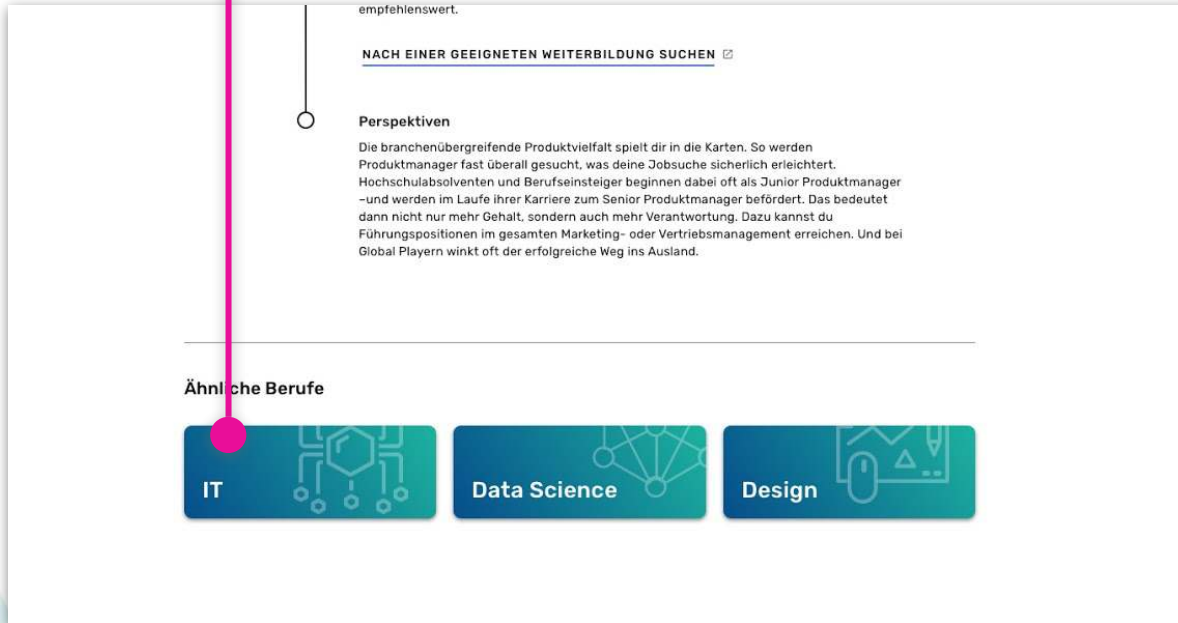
empfehlenswert.

NACH EINER GEEIGNETEN WEITERBILDUNG SUCHEN

Perspektiven

Die branchenübergreifende Produktvielfalt spielt dir in die Karten. So werden Produktmanager fast überall gesucht, was deine Jobsuche sicherlich erleichtert. Hochschulabsolventen und Berufseinsteiger beginnen dabei oft als Junior Produktmanager –und werden im Laufe ihrer Karriere zum Senior Produktmanager befördert. Das bedeutet dann nicht nur mehr Gehalt, sondern auch mehr Verantwortung. Dazu kannst du Führungspositionen im gesamten Marketing- oder Vertriebsmanagement erreichen. Und bei Global Playern winkt oft der erfolgreiche Weg ins Ausland.

Ähnl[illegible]che Berufe

IT

Data Science

Design